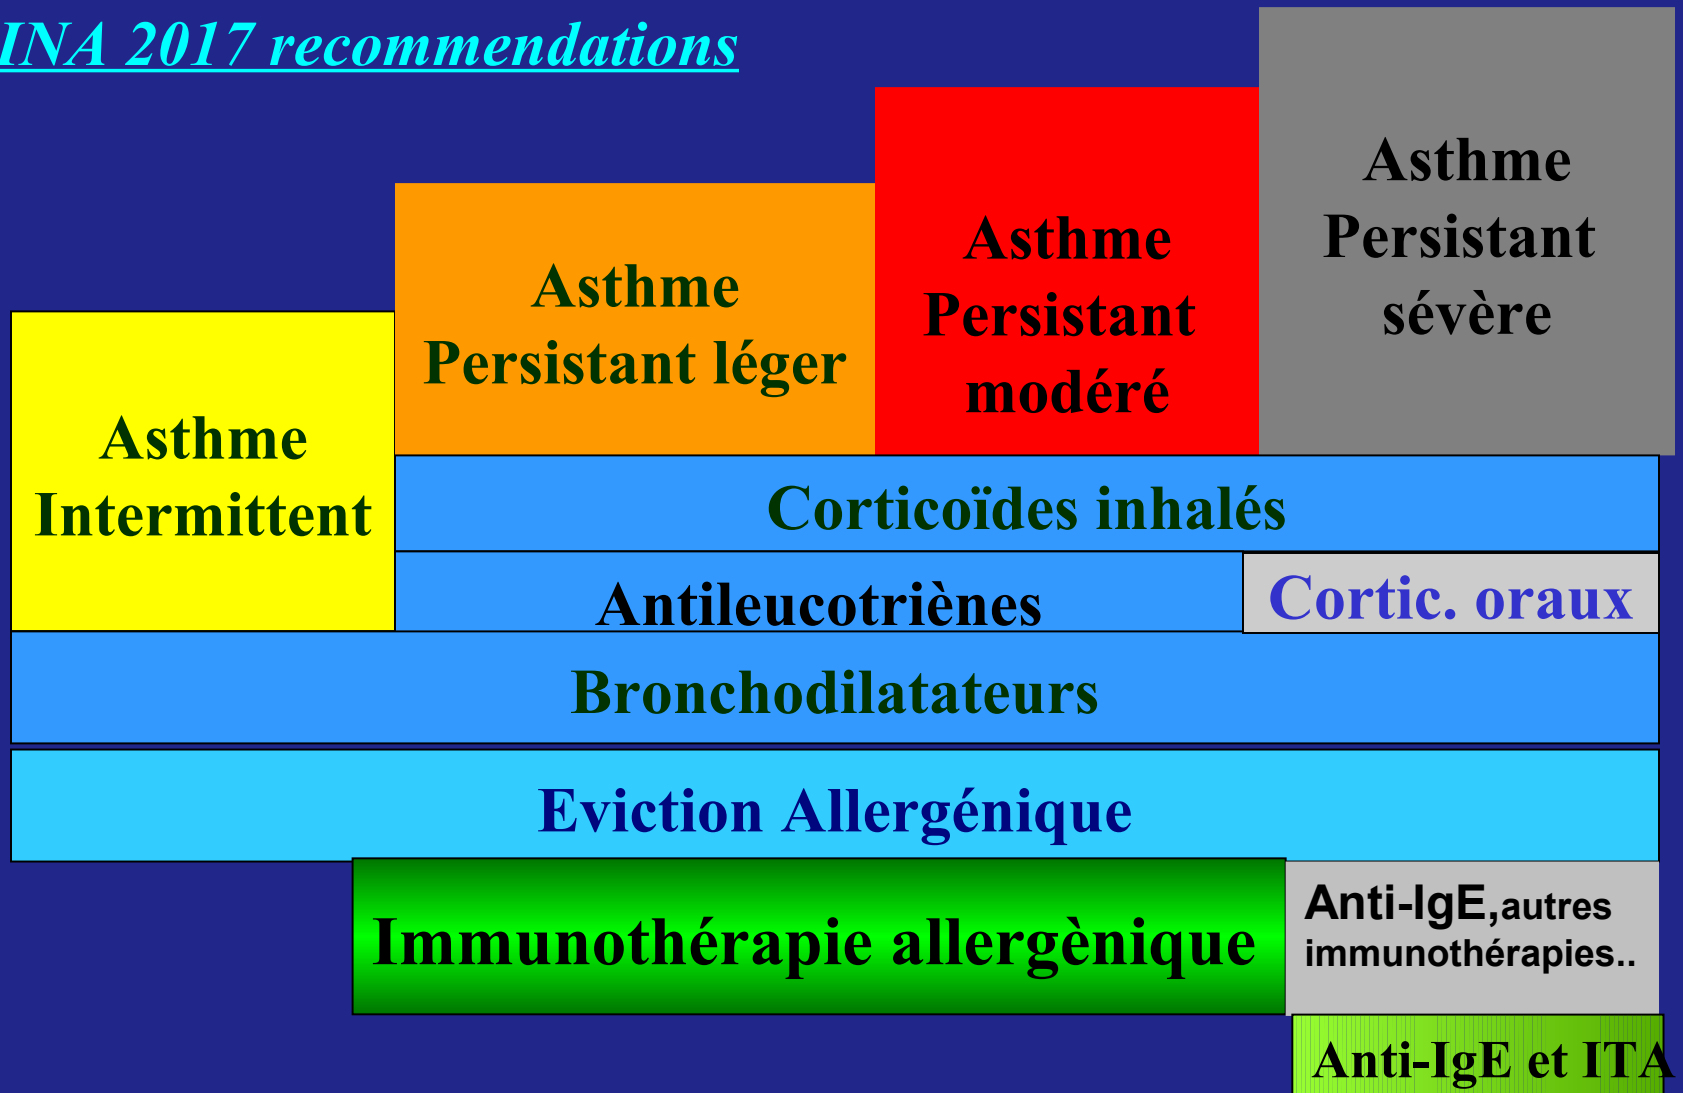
INA 2017 recommendations

Asthme Intermittent

Asthme Persistant léger

Asthme Persistant modéré

Asthme Persistant sévère

Corticoïdes inhalés

Antileucotriènes

Cortic. oraux

Bronchodilatateurs

Eviction Allergénique

Immunothérapie allergènique

Anti-IgE,autres immunothérapies..

Anti-IgE et ITA